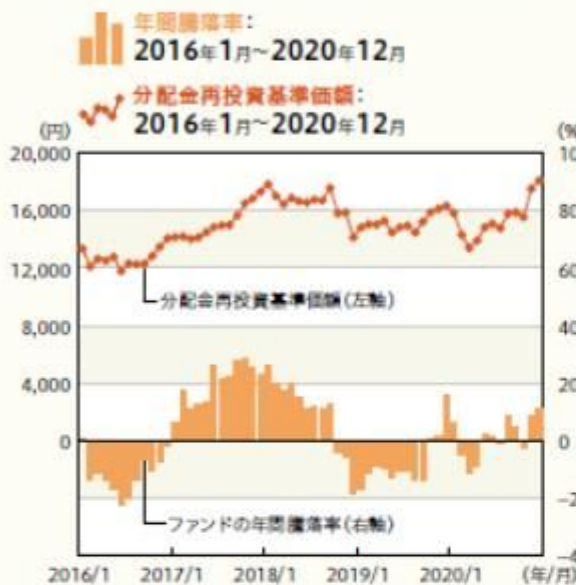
年間騰落率:
2016年1月~2020年12月

分配金再投資基準価額:
2016年1月~2020年12月

(円)
20,000
16,000
12,000
8,000
4,000
0

(%
10
80
60
40
20
0
-2
-4

分配金再投資基準価額(左軸)

ファンドの年間騰落率(右軸)

2016/1 2017/1 2018/1 2019/1 2020/1 (年/月)